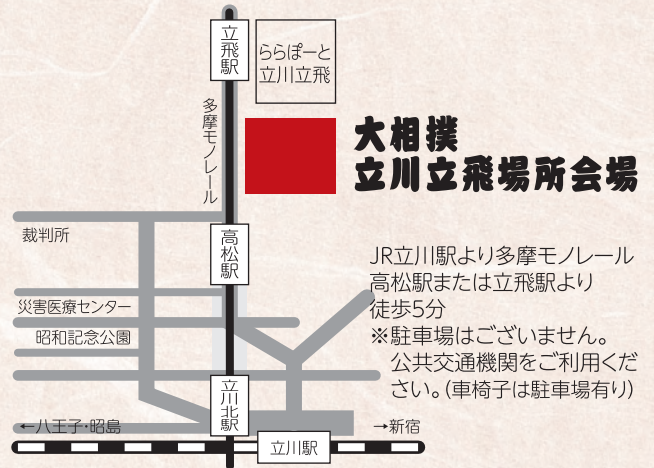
立飛駅

ららぽーと立川立飛

多摩モノレール

大相撲
立川立飛場所会場

裁判所

高松駅

JR立川駅より多摩モノレール高松駅または立飛駅より徒歩5分
※駐車場はございません。
公共交通機関をご利用ください。(車椅子は駐車場有り)

災害医療センター

昭和記念公園

立川北駅

←八王子・昭島

→新宿

立川駅